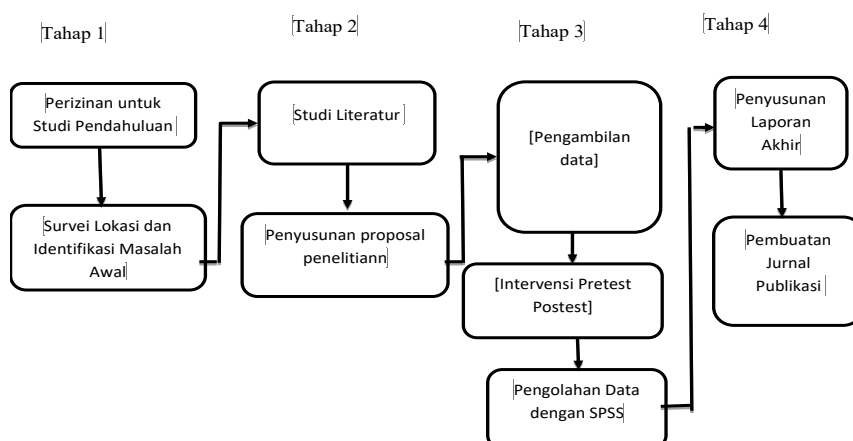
Tahap 1

Perizinan untuk Studi Pendahuluan

Survei Lokasi dan Identifikasi Masalah Awal

Tahap 2

Studi Literatur

Penyusunan proposal penelitiann

Tahap 3

[Pengambilan data]

[Intervensi Pretest Postest]

Pengolahan Data dengan SPSS

Tahap 4

Penyusunan Laporan Akhir

Pembuatan Jurnal Publikasi